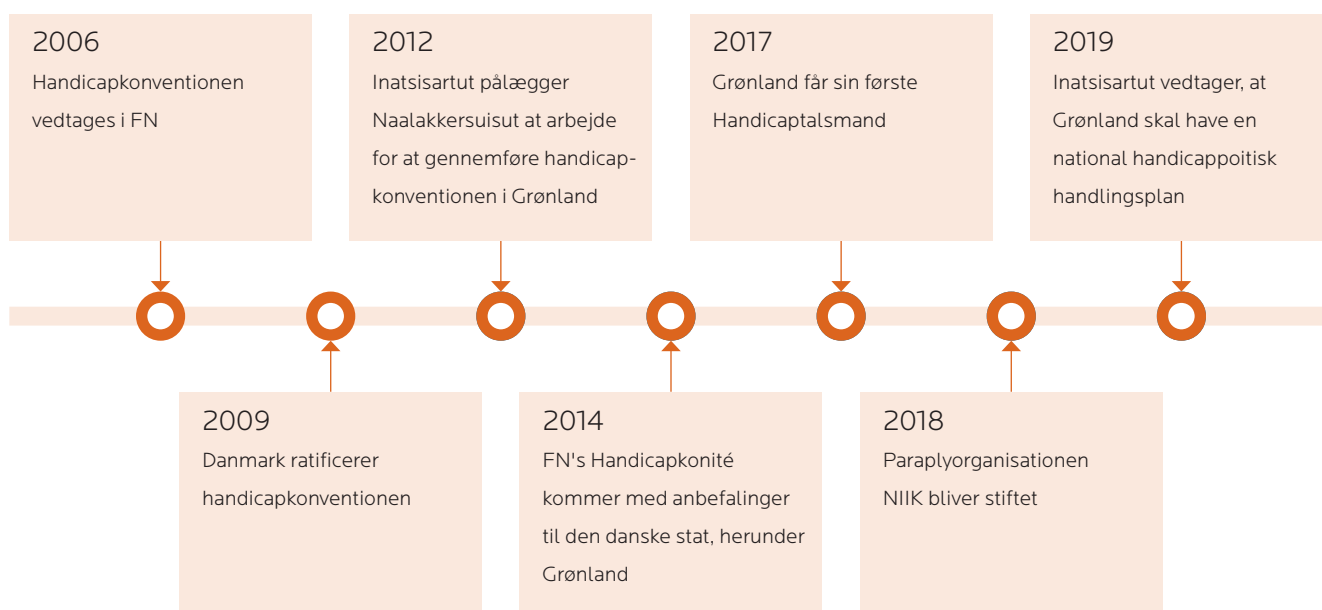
2006
Handicapkonventionen vedtages i FN

2012
Inatsisartut pålægger Naalakkersuisut at arbejde for at gennemføre handicapkonventionen i Grønland

2017
Grønland får sin første Handicaptalsmand

2019
Inatsisartut vedtager, at Grønland skal have en national handicappoitisk handlingsplan

2009
Danmark ratificerer handicapkonventionen

2014
FN's Handicapkonité kommer med anbefalinger til den danske stat, herunder Grønland

2018
Paraplyorganisationen NIIK bliver stiftet